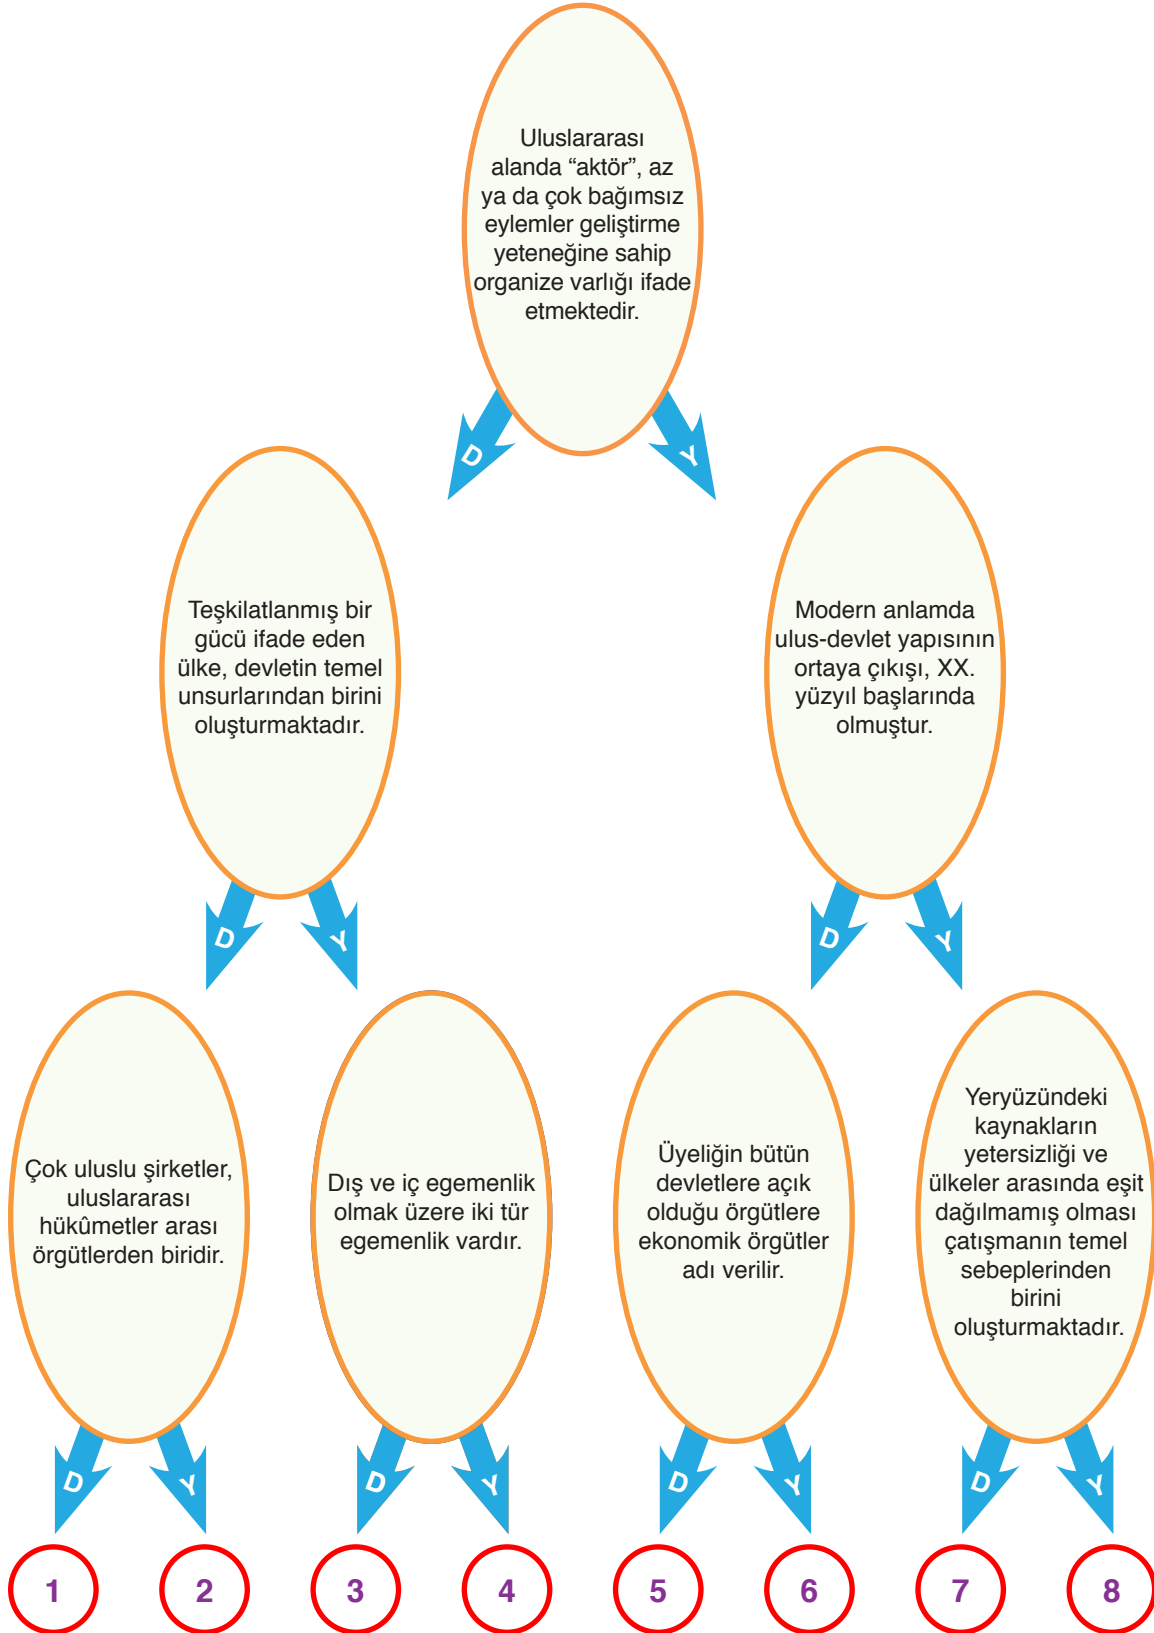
Uluslararası alanda “aktör”, az ya da çok bağımsız eylemler geliştirme yeteneğine sahip organize varlığı ifade etmektedir.

D

Y

Teşkilatlanmış bir gücü ifade eden ülke, devletin temel unsurlarından birini oluşturmaktadır.

Modern anlamda ulus-devlet yapısının ortaya çıkışı, XX. yüzyıl başlarında olmuştur.

D

Y

D

Y

Çok uluslu şirketler, uluslararası hükûmetler arası örgütlerden biridir.

Dış ve iç egemenlik olmak üzere iki tür egemenlik vardır.

Üyeliğin bütün devletlere açık olduğu örgütlere ekonomik örgütler adı verilir.

Yeryüzündeki kaynakların yetersizliği ve ülkeler arasında eşit dağılmamış olması çatışmanın temel sebeplerinden birini oluşturmaktadır.

D

Y

D

Y

D

Y

D

Y

1

2

3

4

5

6

7

8